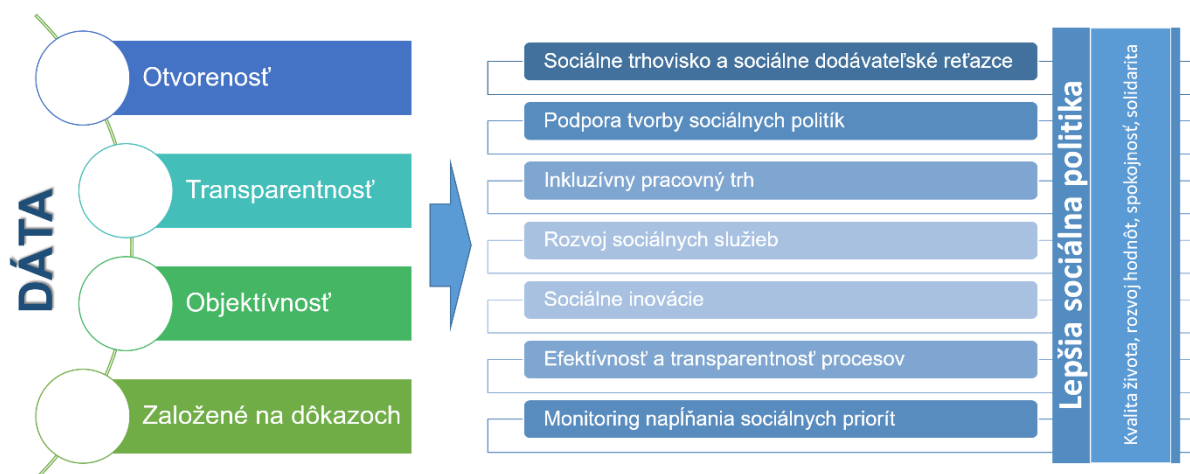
DÁTA

Otvorenosť

Transparentnosť

Objektívnosť

Založené na dôkazoch

Sociálne trhovisko a sociálne dodávateľské reťazce

Podpora tvorby sociálnych politík

Inkluzívny pracovný trh

Rozvoj sociálnych služieb

Sociálne inovácie

Efektívnosť a transparentnosť procesov

Monitoring napĺňania sociálnych priorít

Lepšia sociálna politika

Kvalita života, rozvoj hodnôt, spokojnosť, solidarita